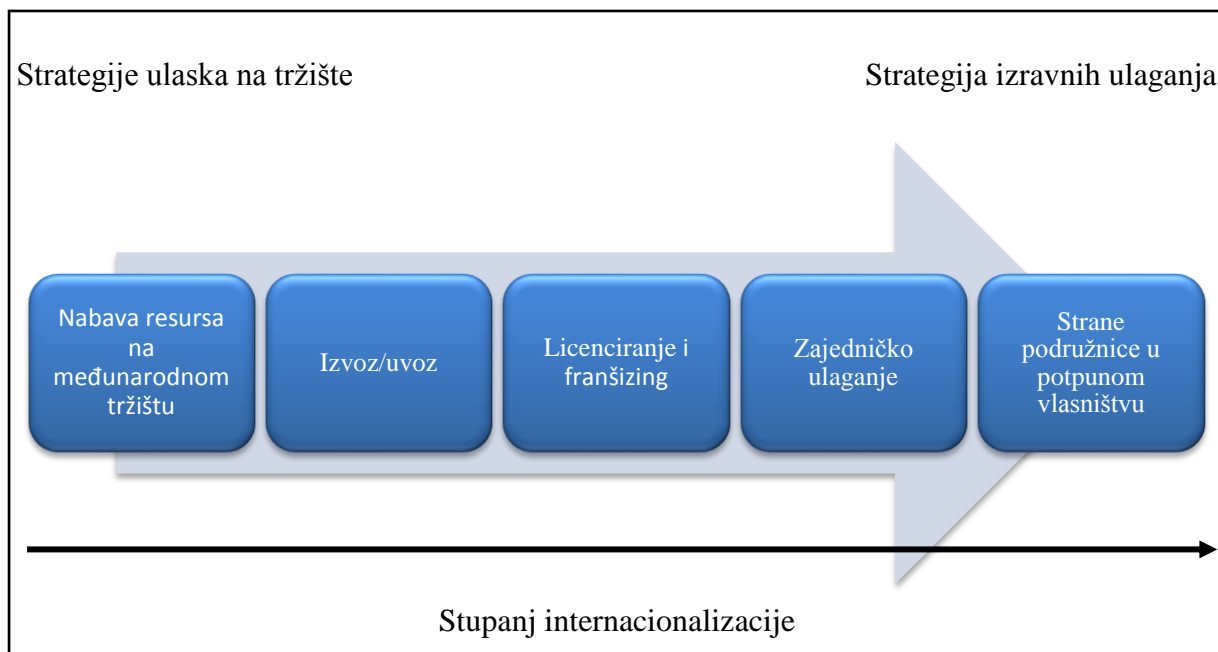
Strategije ulaska na tržište

Strategija izravnih ulaganja

Nabava resursa na međunarodnom tržištu

Izvoz/uvoz

Licenciranje i franšizing

Zajedničko ulaganje

Strane podružnice u potpunom vlasništvu

Stupanj internacionalizacije